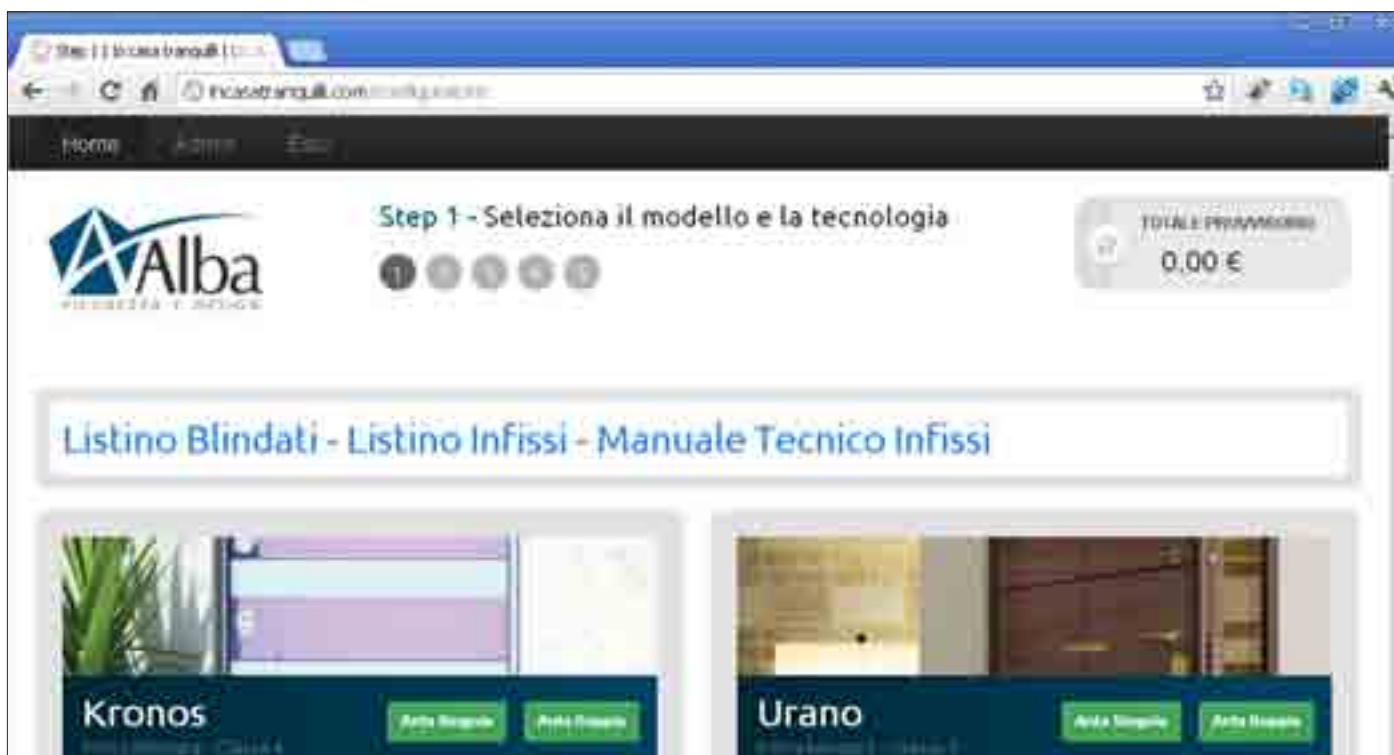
Step 1 | In casa tranquilli | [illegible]

incasatranquilli.com/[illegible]

Home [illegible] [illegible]

Alba

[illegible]

Step 1 - Seleziona il modello e la tecnologia

1 2 3 4 5

TOTALE PROVVISORIO

0,00 €

Listino Blindati - Listino Infissi - Manuale Tecnico Infissi

Kronos

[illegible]

Anta Singola Anta Doppia

Urano

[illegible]

Anta Singola Anta Doppia